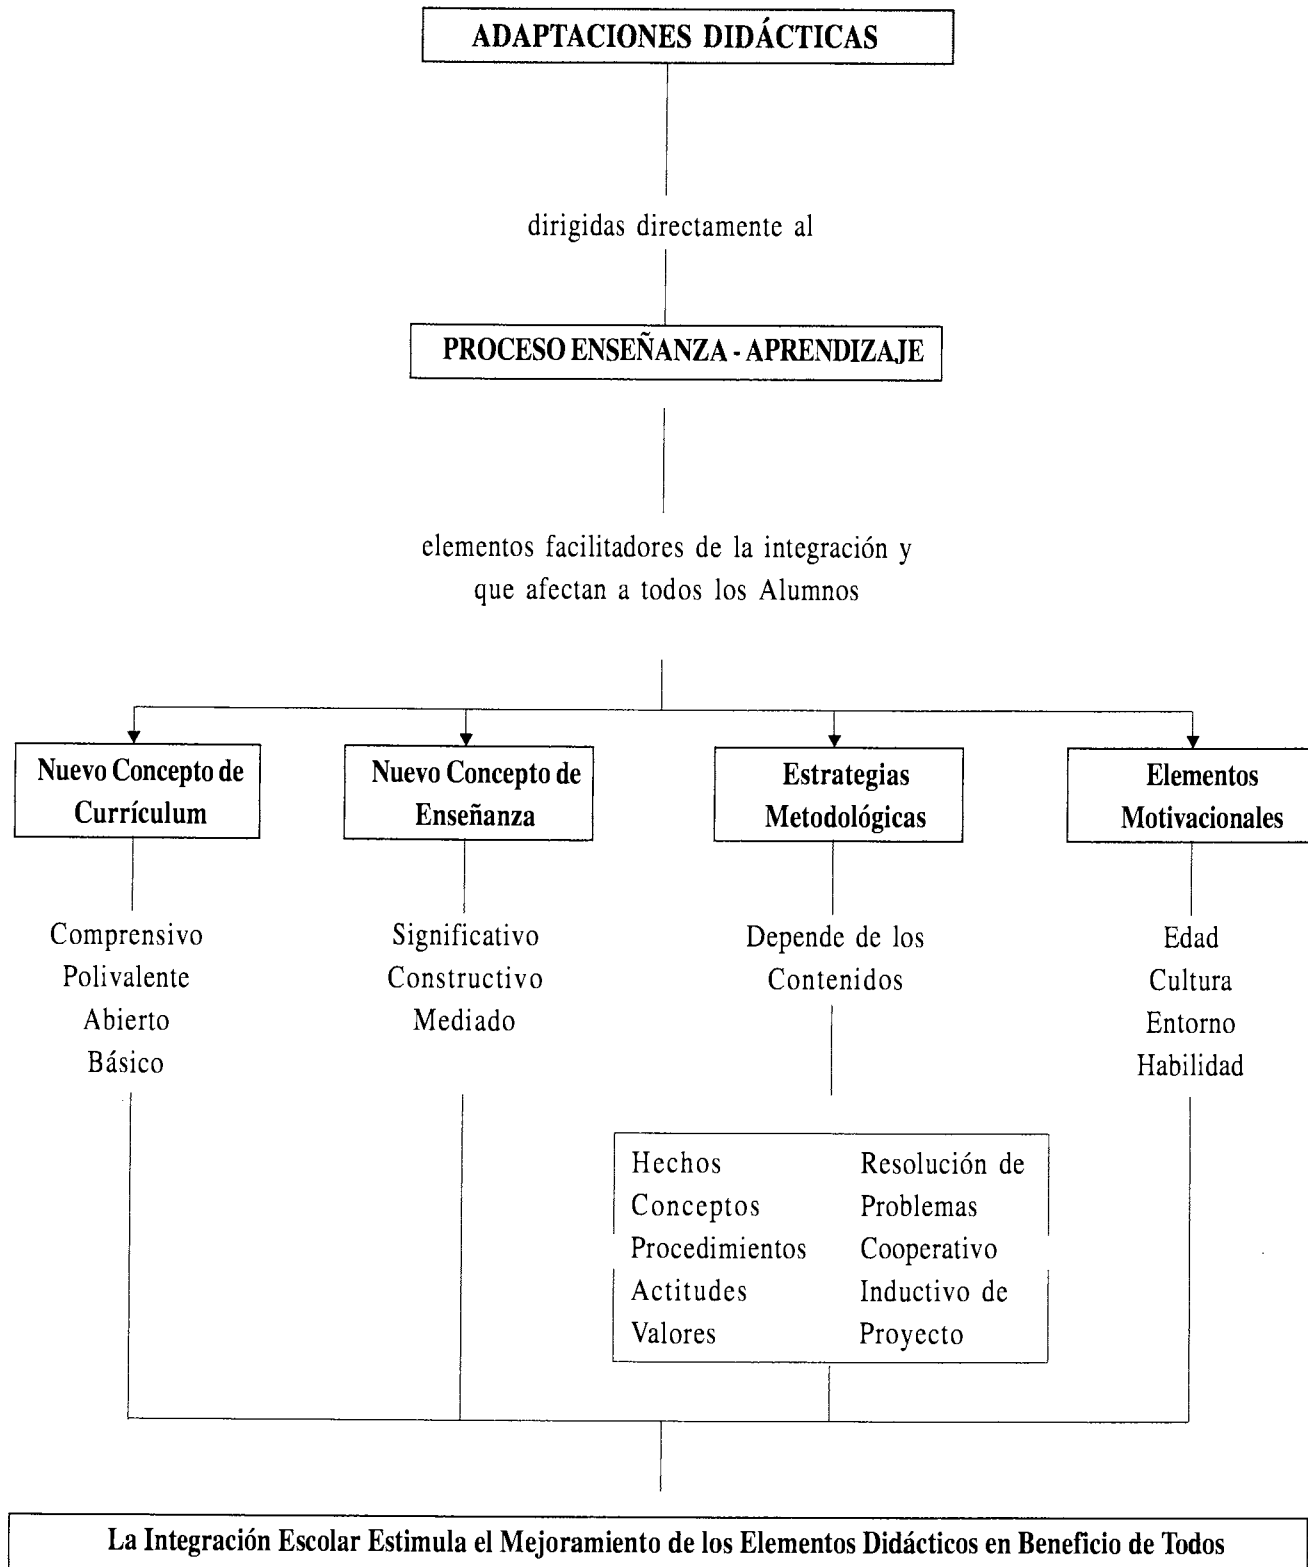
ADAPTACIONES DIDÁCTICAS

dirigidas directamente al

PROCESO ENSEÑANZA - APRENDIZAJE

elementos facilitadores de la integración y que afectan a todos los Alumnos

Nuevo Concepto de Currículum

Comprensivo
Polivalente
Abierto
Básico

Nuevo Concepto de Enseñanza

Significativo
Constructivo
Mediado

Estrategias Metodológicas

Depende de los Contenidos

Hechos
Conceptos
Procedimientos
Actitudes
Valores

Resolución de Problemas
Cooperativo
Inductivo de Proyecto

Elementos Motivacionales

Edad
Cultura
Entorno
Habilidad

La Integración Escolar Estimula el Mejoramiento de los Elementos Didácticos en Beneficio de Todos